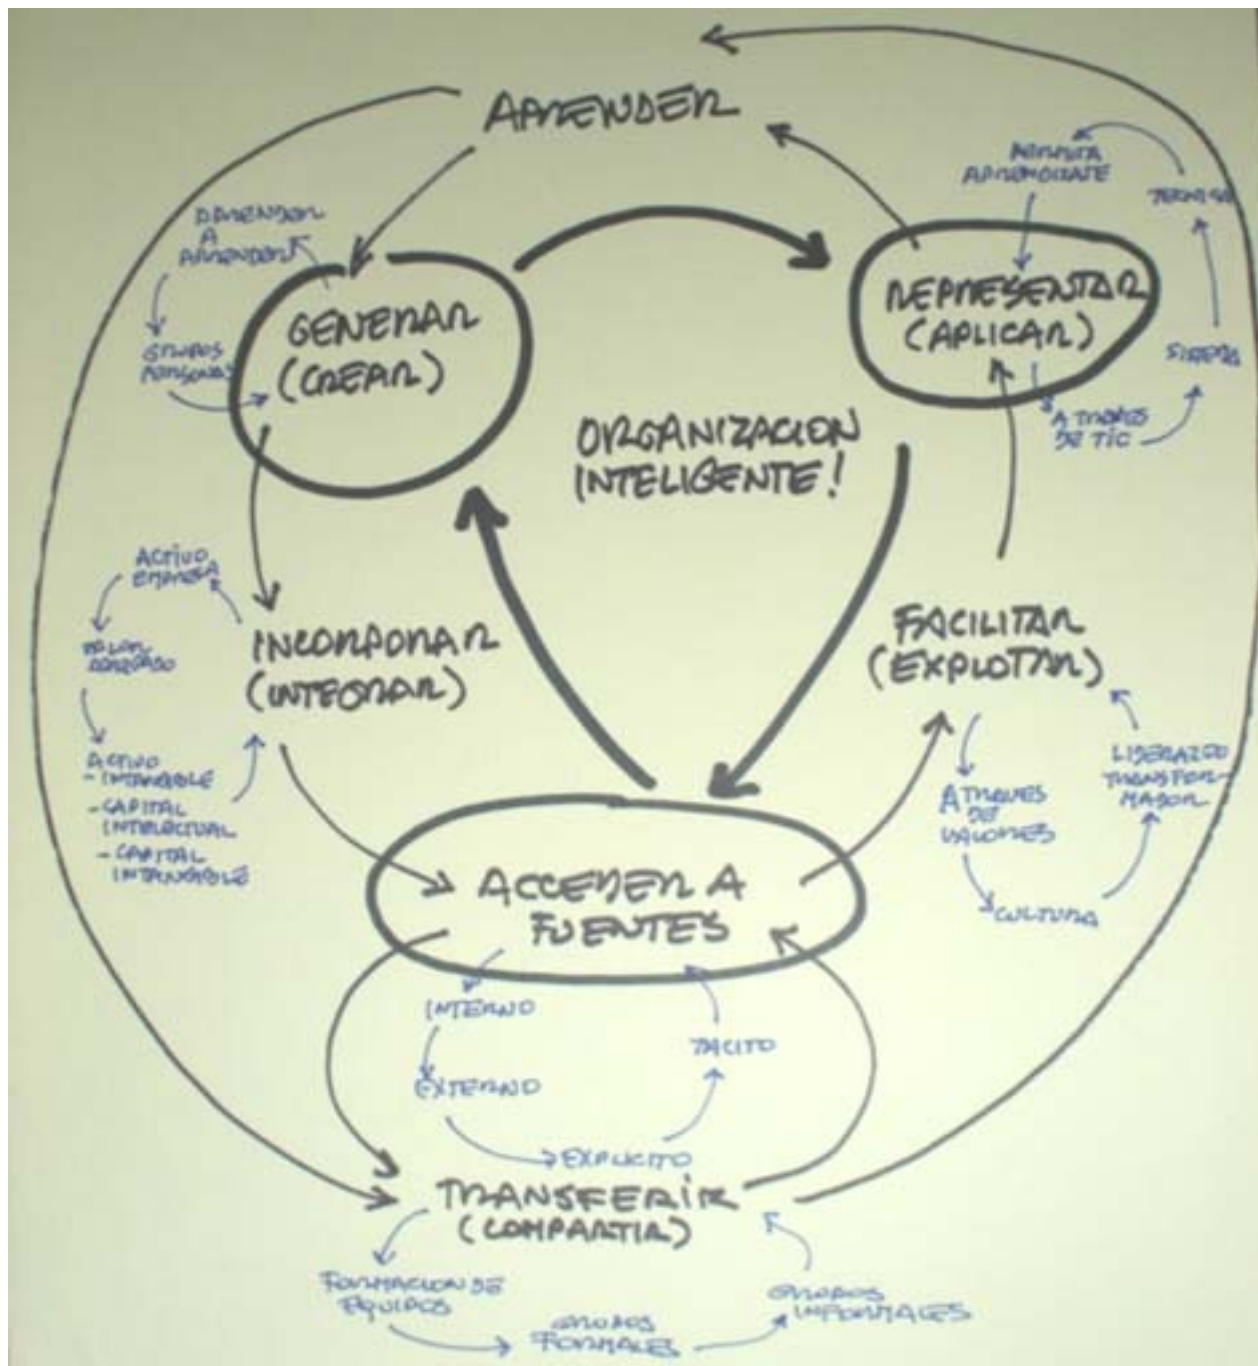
APRENDER

APRENDER A APRENDER

GRUPOS PERSONAS

GENERAR (CREAR)

ARQUITECTURA APROPIADA

TECNOLOGÍA

REPRESENTAR (APLICAR)

SISTEMA

A TRAVÉS DE TIC

ORGANIZACIÓN INTELIGENTE!

ACTIVO EMPRESA

VALOR AGREGADO

ACTIVO - INTANGIBLE - CAPITAL INTELECTUAL - CAPITAL INTANGIBLE

INCORPORAR (INTEGRAR)

FACILITAR (EXPLOTAR)

LIDERAZGO TRANSFORMADOR

A TRAVÉS DE VALORES

CULTURA

ACCEDER A FUENTES

INTERNO

EXTERNO

TÁCITO

EXPLÍCITO

TRANSFERIR (COMPARTIR)

FORMACIÓN DE EQUIPOS

GRUPOS FORMALES

GRUPOS INFORMALES